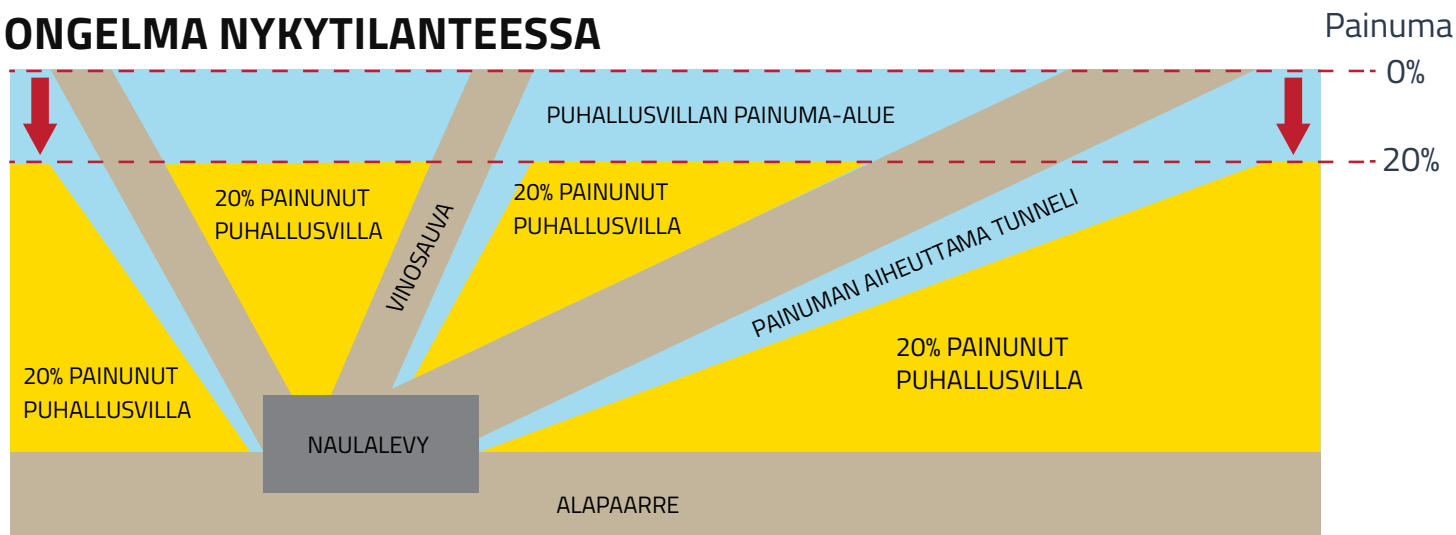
ONGELMA NYKYTILANTEESSA

Painuma

0%

20%

PUHALLUSVILLAN PAINUMA-ALUE

20% PAINUNUT PUHALLUSVILLA

VINOSAUVA

20% PAINUNUT PUHALLUSVILLA

PAINUMAN AIHEUTTAMA TUNNELI

20% PAINUNUT PUHALLUSVILLA

20% PAINUNUT PUHALLUSVILLA

NAULALEVY

ALAPAARRE